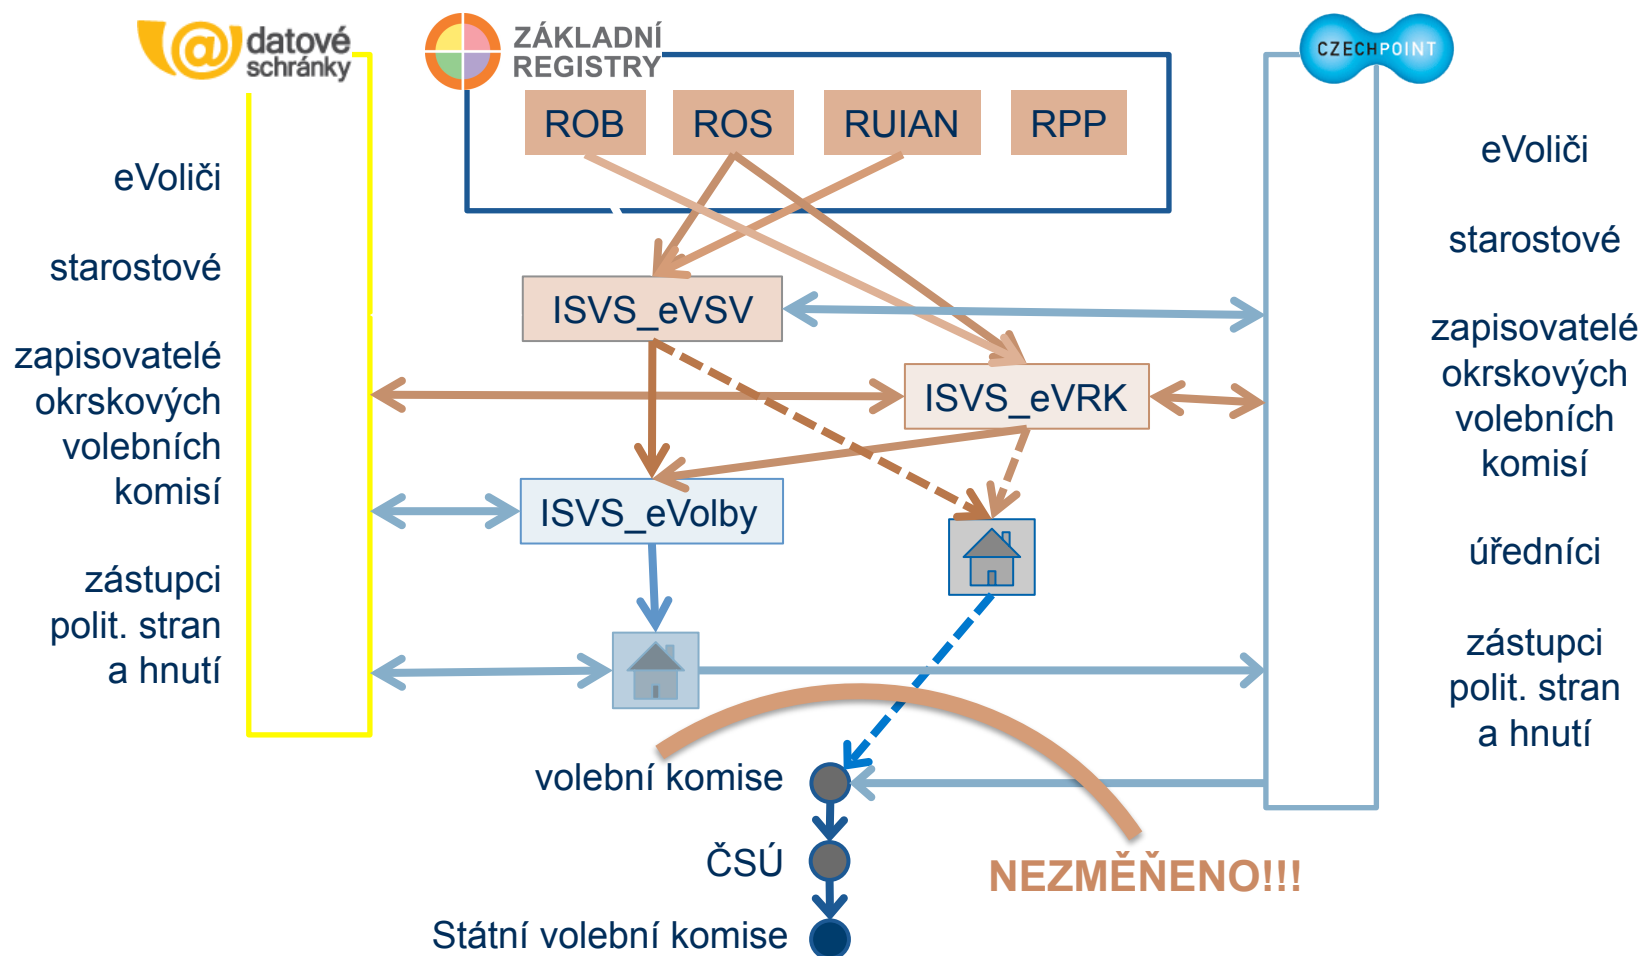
datové schránky

ZÁKLADNÍ REGISTRY

CZECH POINT

ROB

ROS

RUIAN

RPP

eVoliči

starostové

zapisovatelé okrskových volebních komisí

zástupci polit. stran a hnutí

ISVS_eVSV

ISVS_eVRK

ISVS_eVolby

eVoliči

starostové

zapisovatelé okrskových volebních komisí

úředníci

zástupci polit. stran a hnutí

volební komise

ČSÚ

Státní volební komise

NEZMĚNENO!!!